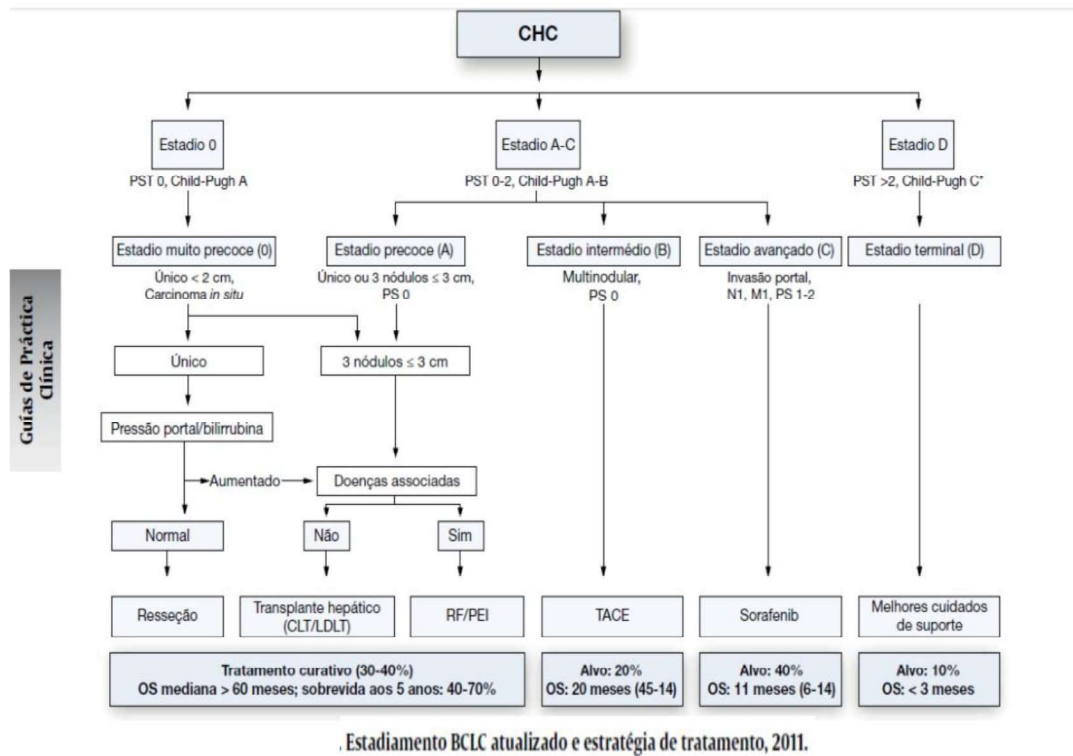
CHC

Estadio 0
PST 0, Child-Pugh A

Estadio A-C
PST 0-2, Child-Pugh A-B

Estadio D
PST >2, Child-Pugh C*

Estadio muito precoce (0)
Único < 2 cm, Carcinoma *in situ*

Estadio precoce (A)
Único ou 3 nódulos ≤ 3 cm, PS 0

Estadio intermédio (B)
Multinodular, PS 0

Estadio avançado (C)
Invasão portal, N1, M1, PS 1-2

Estadio terminal (D)

Guías de Práctica Clínica

Único

3 nódulos ≤ 3 cm

Pressão portal/bilirrubina

Aumentado

Doenças associadas

Normal

Não

Sim

Resseção

Transplante hepático (CLT/LDLT)

RF/PEI

TACE

Sorafenib

Melhores cuidados de suporte

Tratamento curativo (30-40%)
OS mediana > 60 meses; sobrevida aos 5 anos: 40-70%

Alvo: 20%
OS: 20 meses (45-14)

Alvo: 40%
OS: 11 meses (6-14)

Alvo: 10%
OS: < 3 meses

. Estadiamento BCLC atualizado e estratégia de tratamento, 2011.